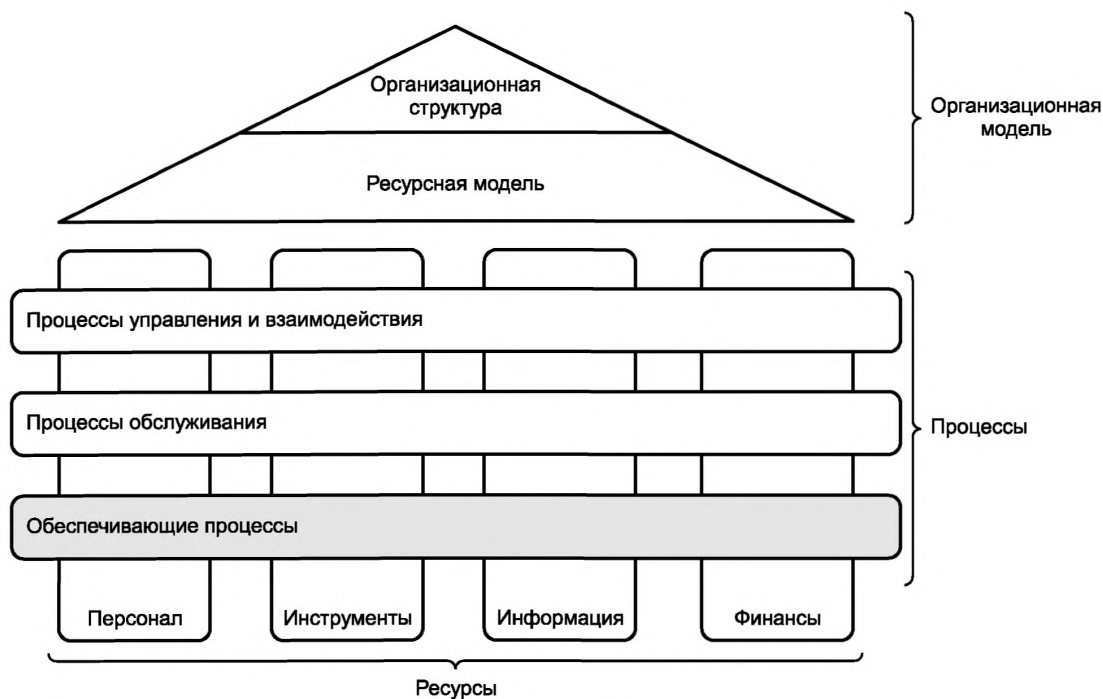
Организационная структура

Ресурсная модель

Организационная модель

Процессы управления и взаимодействия

Процессы обслуживания

Процессы

Обеспечивающие процессы

Персонал

Инструменты

Информация

Финансы

Ресурсы